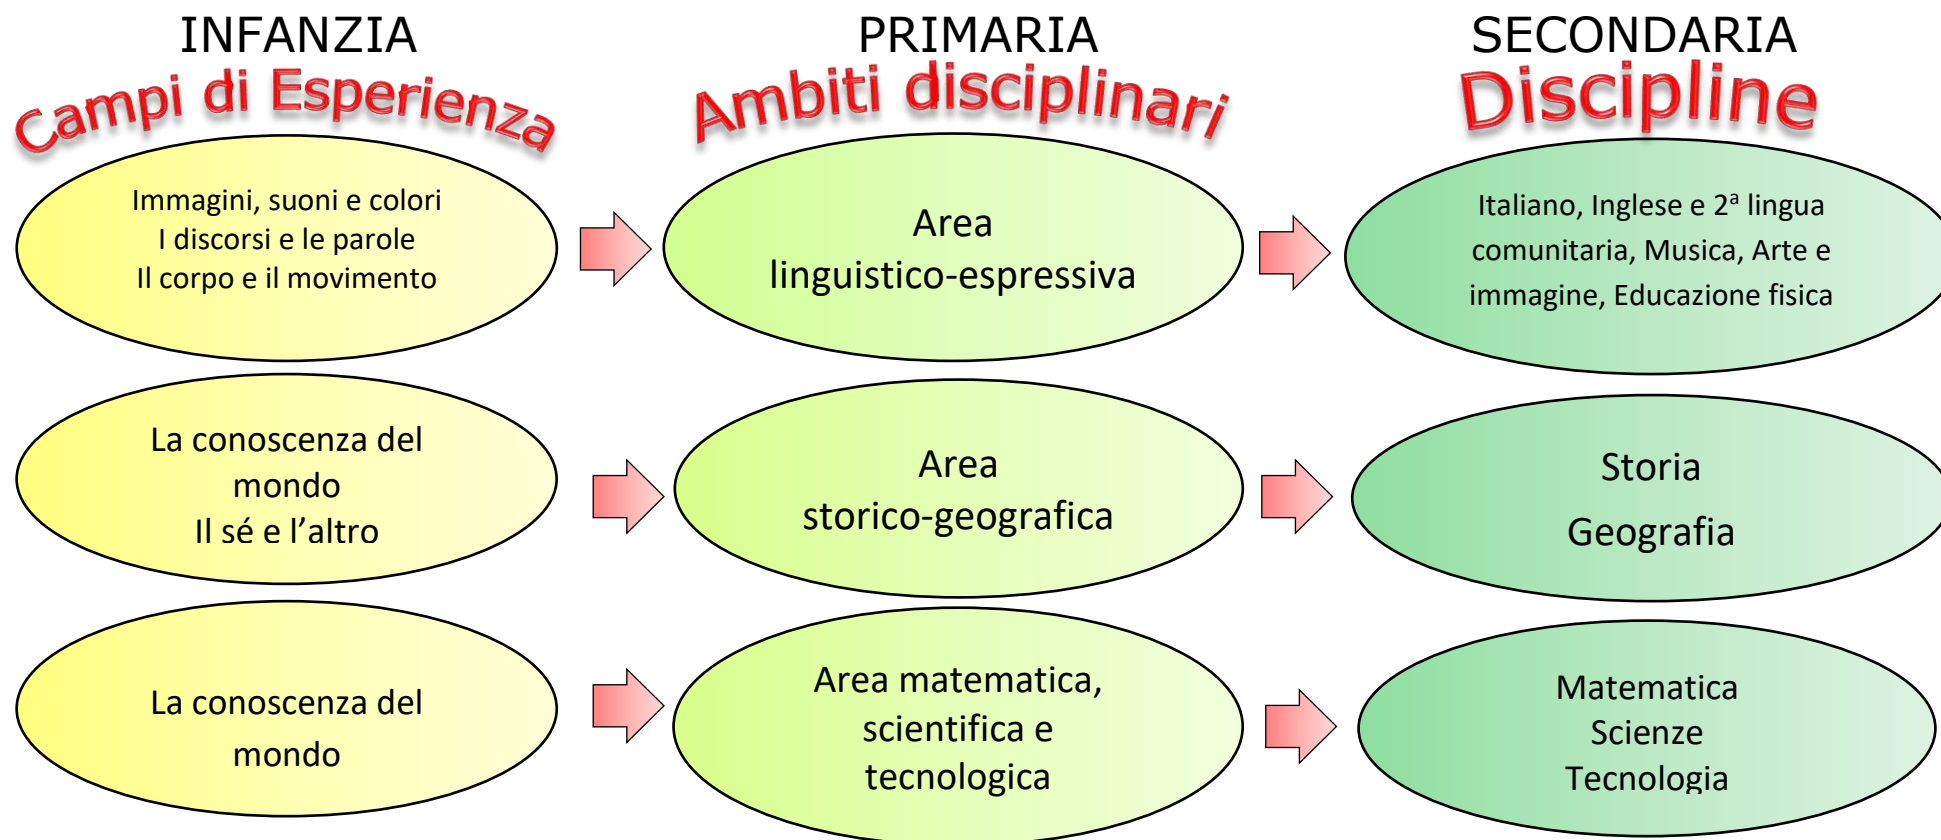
INFANZIA
Campi di Esperienza

PRIMARIA
Ambiti disciplinari

SECONDARIA
Discipline

Immagini, suoni e colori
I discorsi e le parole
Il corpo e il movimento

Area
linguistico-espressiva

Italiano, Inglese e 2ª lingua comunitaria, Musica, Arte e immagine, Educazione fisica

La conoscenza del mondo
Il sé e l'altro

Area
storico-geografica

Storia
Geografia

La conoscenza del mondo

Area matematica, scientifica e tecnologica

Matematica
Scienze
Tecnologia